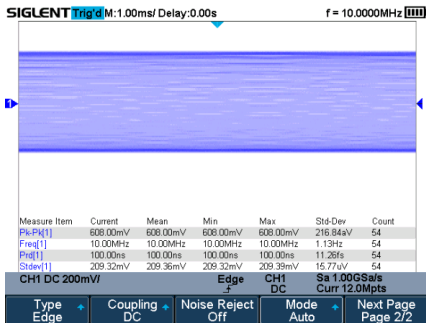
SIGLENT Trig'd M:1.00ms/ Delay:0.00s f = 10.0000MHz

1

| Measure Item | Current | Mean | Min | Max | Std-Dev | Count |
|---|---|---|---|---|---|---|
| Pk-Pk[1] | 608.00mV | 608.00mV | 608.00mV | 608.00mV | 216.84aV | 54 |
| Freq[1] | 10.00MHz | 10.00MHz | 10.00MHz | 10.00MHz | 1.13Hz | 54 |
| Prd[1] | 100.00ns | 100.00ns | 100.00ns | 100.00ns | 11.26fs | 54 |
| Stdev[1] | 209.32mV | 209.36mV | 209.32mV | 209.39mV | 15.77uV | 54 |

CH1 DC 200mV/ Edge CH1 DC Sa 1.00GSa/s Curr 12.0Mpts

Type Edge | Coupling DC | Noise Reject Off | Mode Auto | Next Page Page 2/2